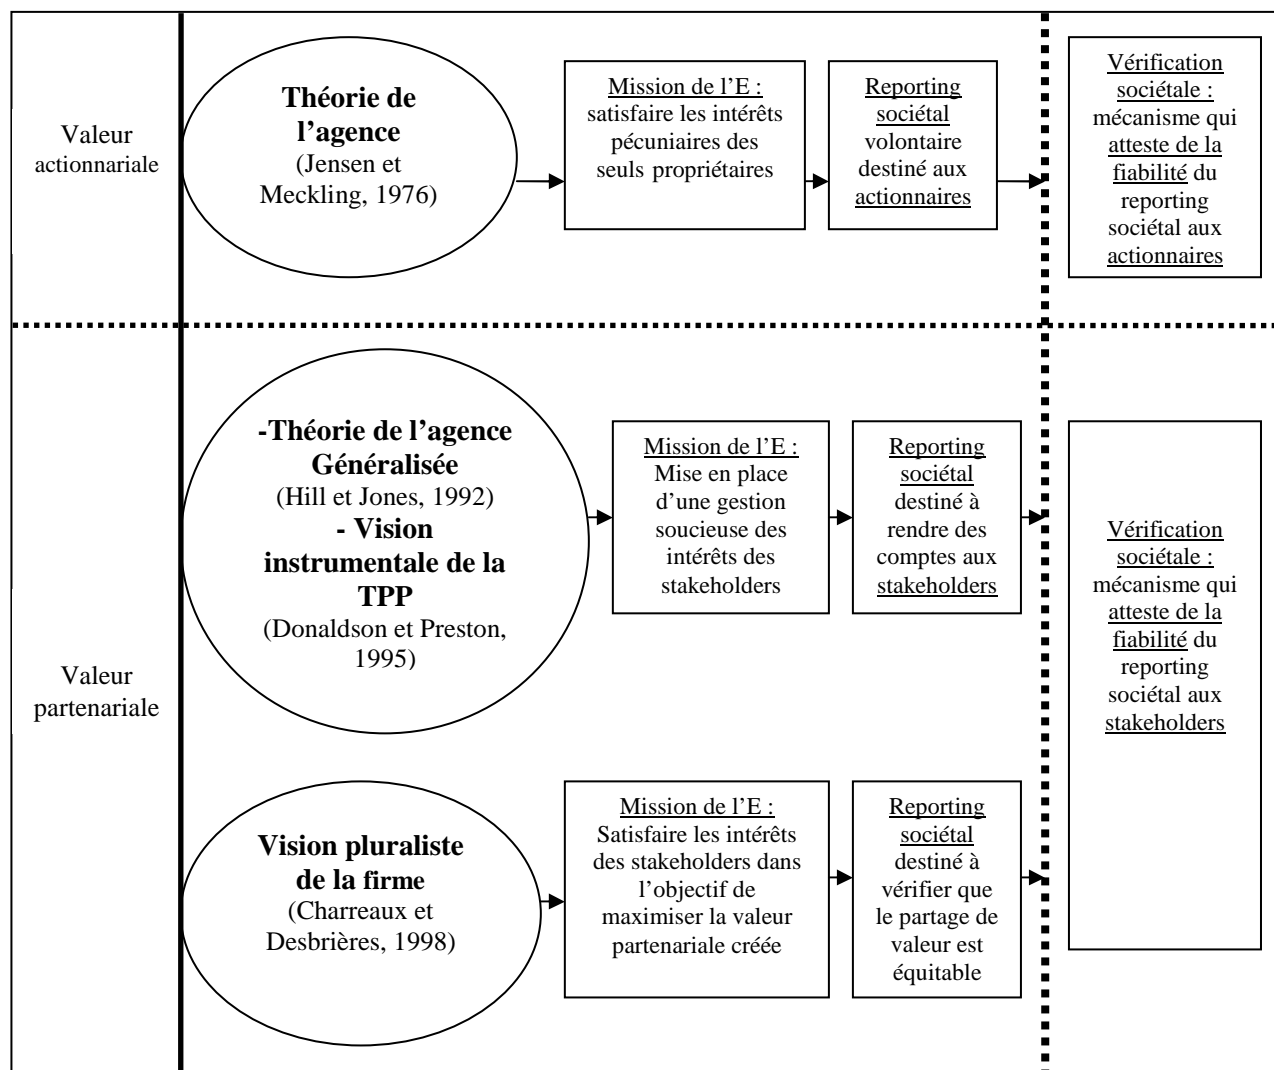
Valeur actionnariale

Théorie de l'agence
(Jensen et Meckling, 1976)

Mission de l'E : satisfaire les intérêts pécuniaires des seuls propriétaires

Reporting sociétal volontaire destiné aux actionnaires

Vérification sociétale : mécanisme qui atteste de la fiabilité du reporting sociétal aux actionnaires

Valeur partenariale

-Théorie de l'agence Généralisée
(Hill et Jones, 1992)
- Vision instrumentale de la TPP
(Donaldson et Preston, 1995)

Mission de l'E : Mise en place d'une gestion soucieuse des intérêts des stakeholders

Reporting sociétal destiné à rendre des comptes aux stakeholders

Vérification sociétale : mécanisme qui atteste de la fiabilité du reporting sociétal aux stakeholders

Vision pluraliste de la firme
(Charreaux et Desbrières, 1998)

Mission de l'E : Satisfaire les intérêts des stakeholders dans l'objectif de maximiser la valeur partenariale créée

Reporting sociétal destiné à vérifier que le partage de valeur est équitable